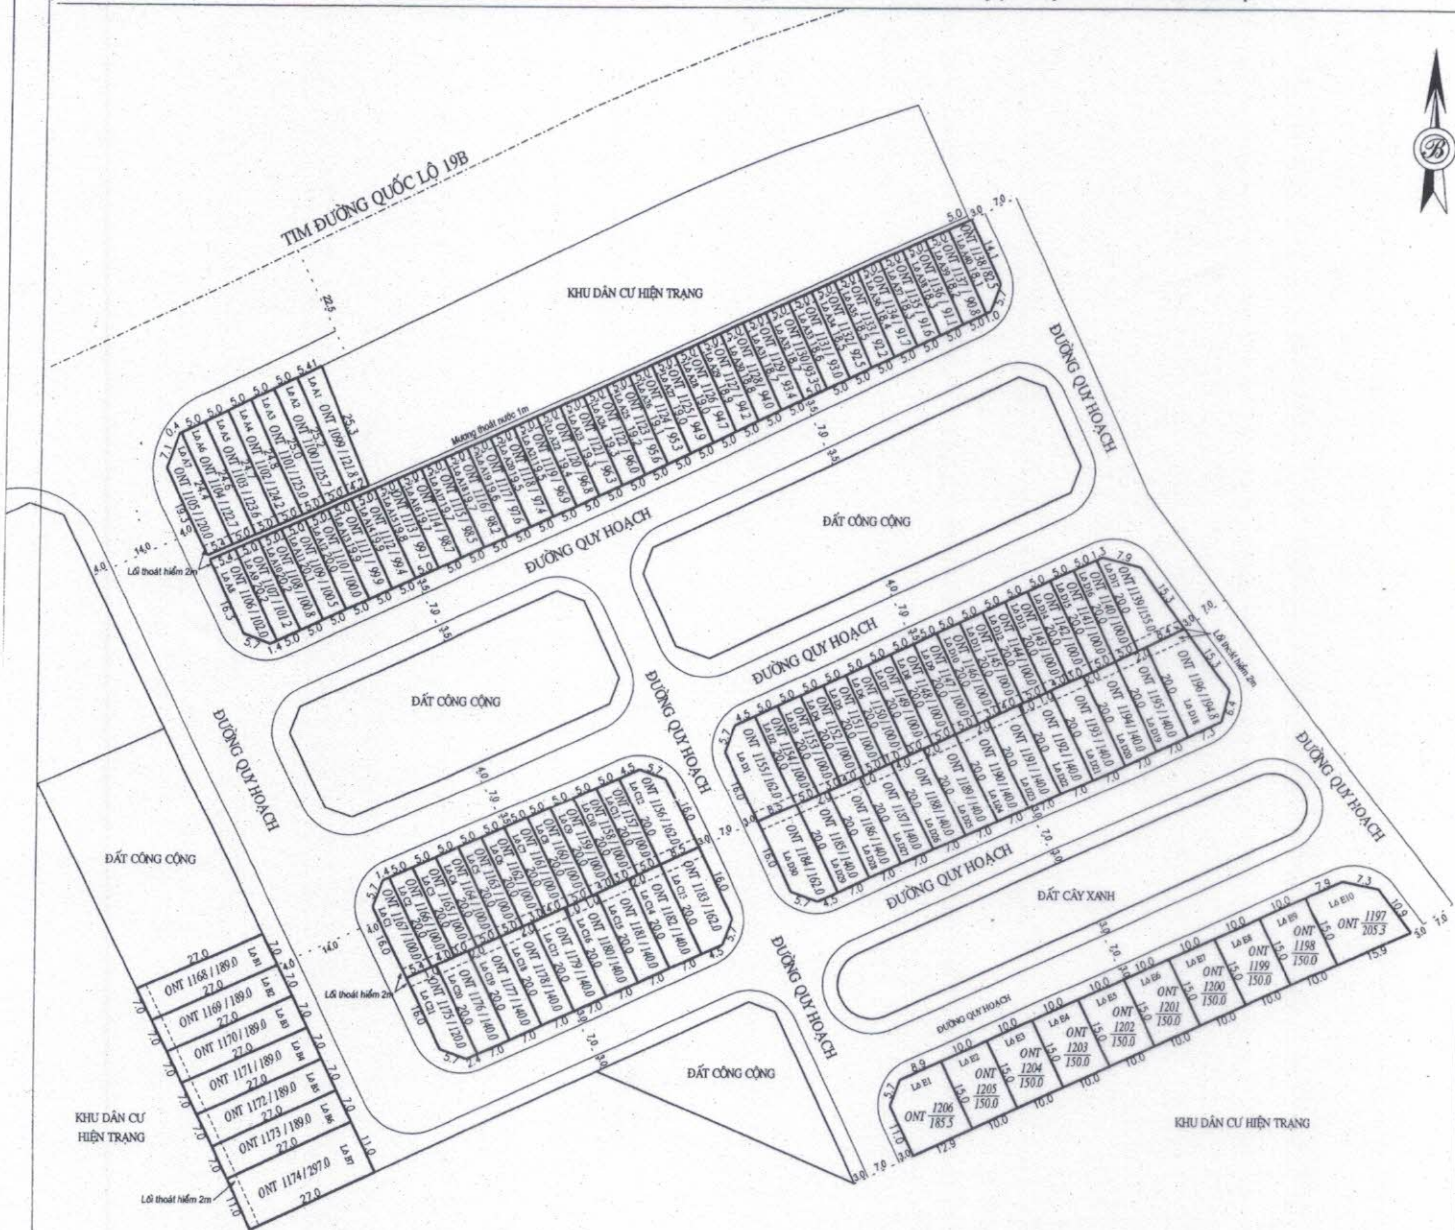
TIM ĐƯỜNG QUỐC LỘ 19B

KHU DÂN CƯ HIỆN TRẠNG

Mương thoát nước 1m

ĐƯỜNG QUY HOẠCH

ĐẤT CÔNG CỘNG

ĐƯỜNG QUY HOẠCH

ĐẤT CÔNG CỘNG

ĐƯỜNG QUY HOẠCH

ĐƯỜNG QUY HOẠCH

ĐƯỜNG QUY HOẠCH

ĐƯỜNG QUY HOẠCH

ĐẤT CÂY XANH

ĐƯỜNG QUY HOẠCH

ĐƯỜNG QUY HOẠCH

ĐẤT CÔNG CỘNG

ĐẤT CÔNG CỘNG

KHU DÂN CƯ HIỆN TRẠNG

KHU DÂN CƯ HIỆN TRẠNG

Lối thoát hiểm 2m

Lối thoát hiểm 2m

Lối thoát hiểm 2m

Lối thoát hiểm 2m

ONT 1168 / 189.0

ONT 1169 / 189.0

ONT 1170 / 189.0

ONT 1171 / 189.0

ONT 1172 / 189.0

ONT 1173 / 189.0

ONT 1174 / 297.0

ONT $\frac{1197}{205.3}$

ONT $\frac{1198}{150.0}$

ONT $\frac{1199}{150.0}$

ONT $\frac{1200}{150.0}$

ONT $\frac{1201}{150.0}$

ONT $\frac{1202}{150.0}$

ONT $\frac{1203}{150.0}$

ONT $\frac{1204}{150.0}$

ONT $\frac{1205}{150.0}$

ONT $\frac{1206}{185.5}$

ONT 1196 / 194.8

ONT 1183 / 162.0

ONT 1156 / 162.0

ONT 1155 / 162.0

ONT 1184 / 162.0

ONT 1175 / 120.0

ONT 1139 / 155.0

ONT 1138 / 82.5

ONT 1099 / 121.8

ONT 1106 / 102.0

ONT 1105 / 120.0

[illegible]